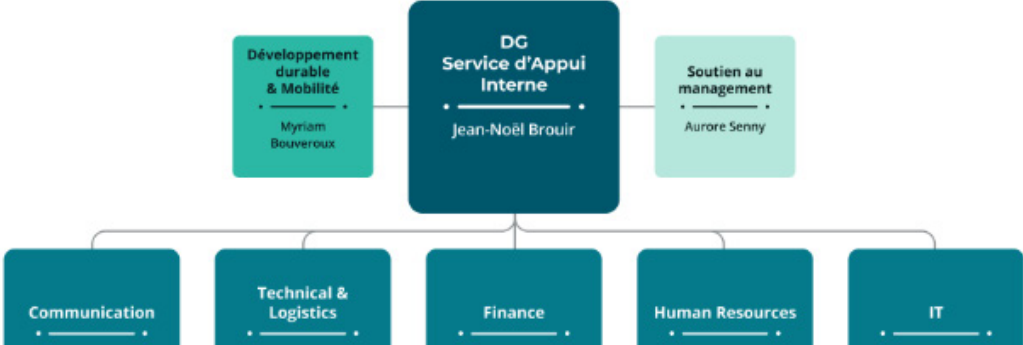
Développement durable & Mobilité

Myriam Bouveroux

DG Service d'Appui Interne

Jean-Noël Brouir

Soutien au management

Aurore Senny

Communication

Technical & Logistics

Finance

Human Resources

IT